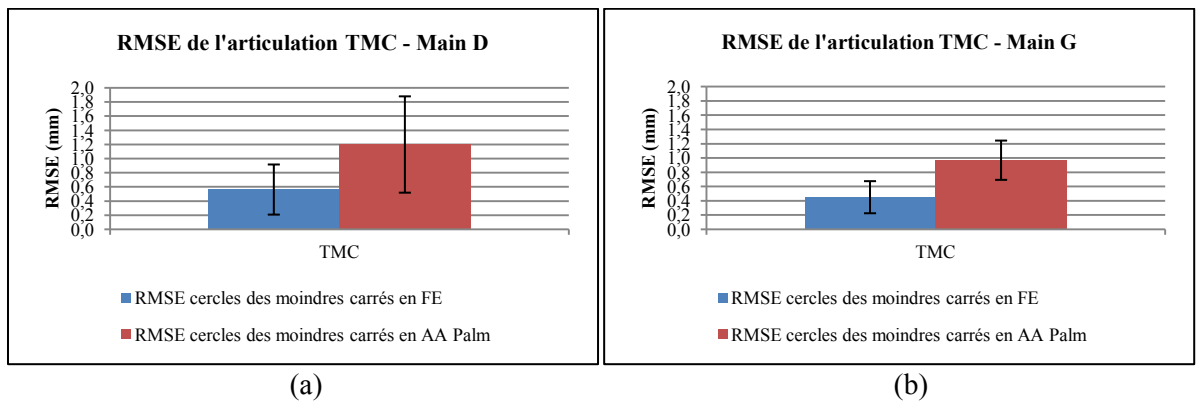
RMSE de l'articulation TMC - Main D

RMSE (mm)

2,0
1,8
1,6
1,4
1,2
1,0
0,8
0,6
0,4
0,2
0,0

TMC

RMSE cercles des moindres carrés en FE

RMSE cercles des moindres carrés en AA Palm

(a)

RMSE de l'articulation TMC - Main G

RMSE (mm)

2,0
1,8
1,6
1,4
1,2
1,0
0,8
0,6
0,4
0,2
0,0

TMC

RMSE cercles des moindres carrés en FE

RMSE cercles des moindres carrés en AA Palm

(b)